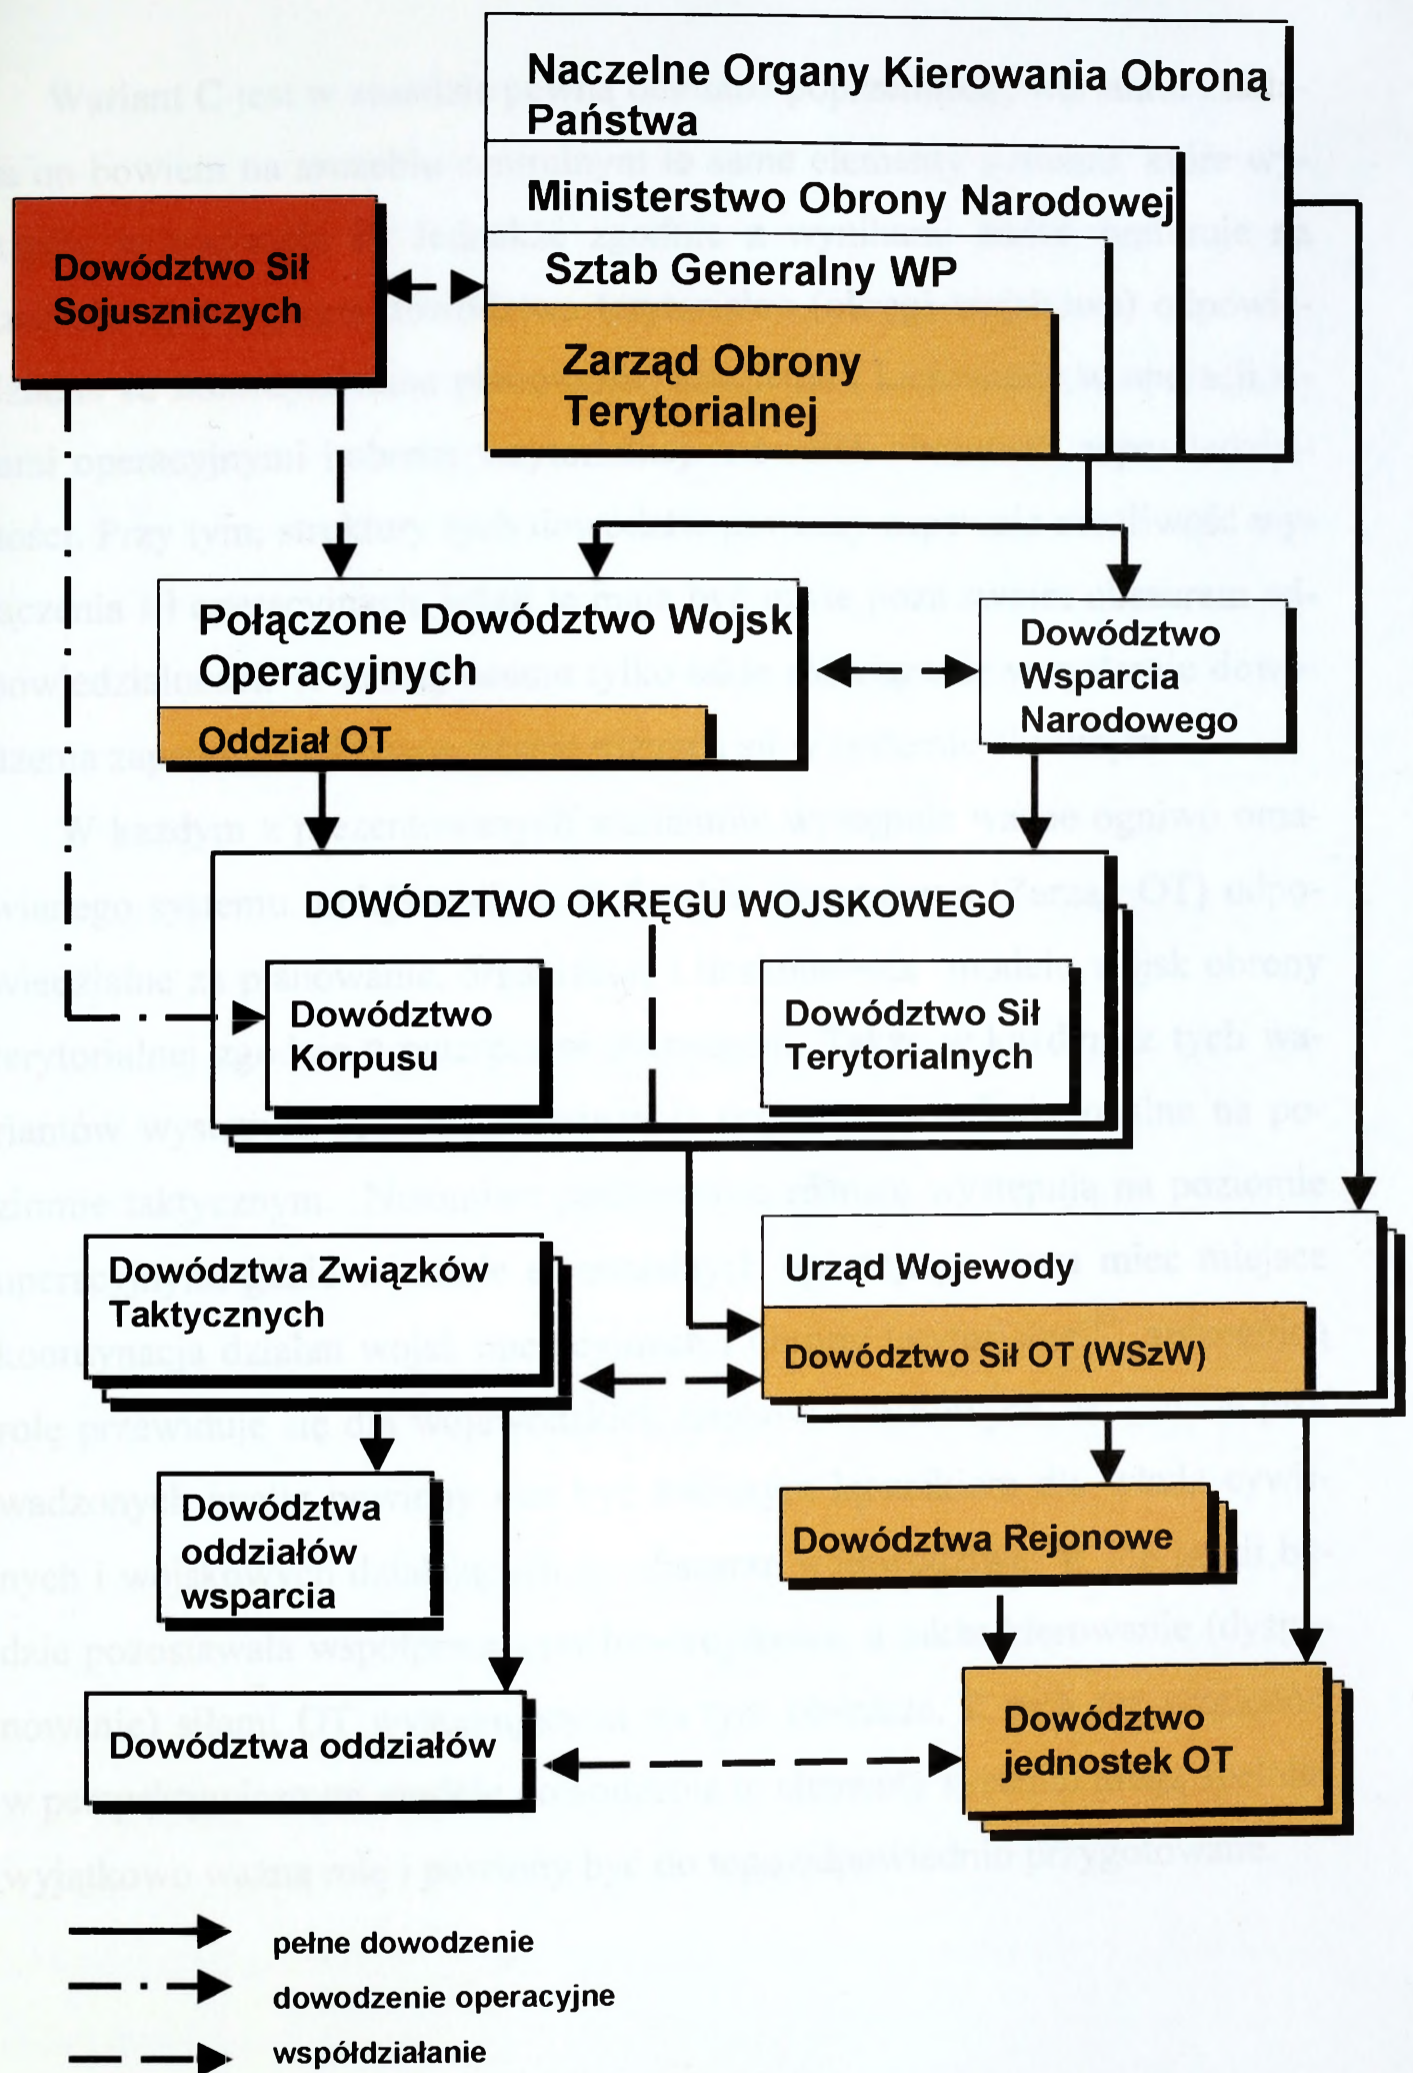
Naczelne Organy Kierowania Obroną Państwa

Ministerstwo Obrony Narodowej

Sztab Generalny WP

Zarząd Obrony Terytorialnej

Dowództwo Sił Sojuszniczych

Połączone Dowództwo Wojsk Operacyjnych

Oddział OT

Dowództwo Wsparcia Narodowego

DOWÓDZTWO OKRĘGU WOJSKOWEGO

Dowództwo Korpusu

Dowództwo Sił Terytorialnych

Dowództwa Związków Taktycznych

Urząd Wojewody

Dowództwo Sił OT (WSzW)

Dowództwa oddziałów wsparcia

Dowództwa Rejonowe

Dowództwa oddziałów

Dowództwo jednostek OT

pełne dowodzenie

dowodzenie operacyjne

współdziałanie